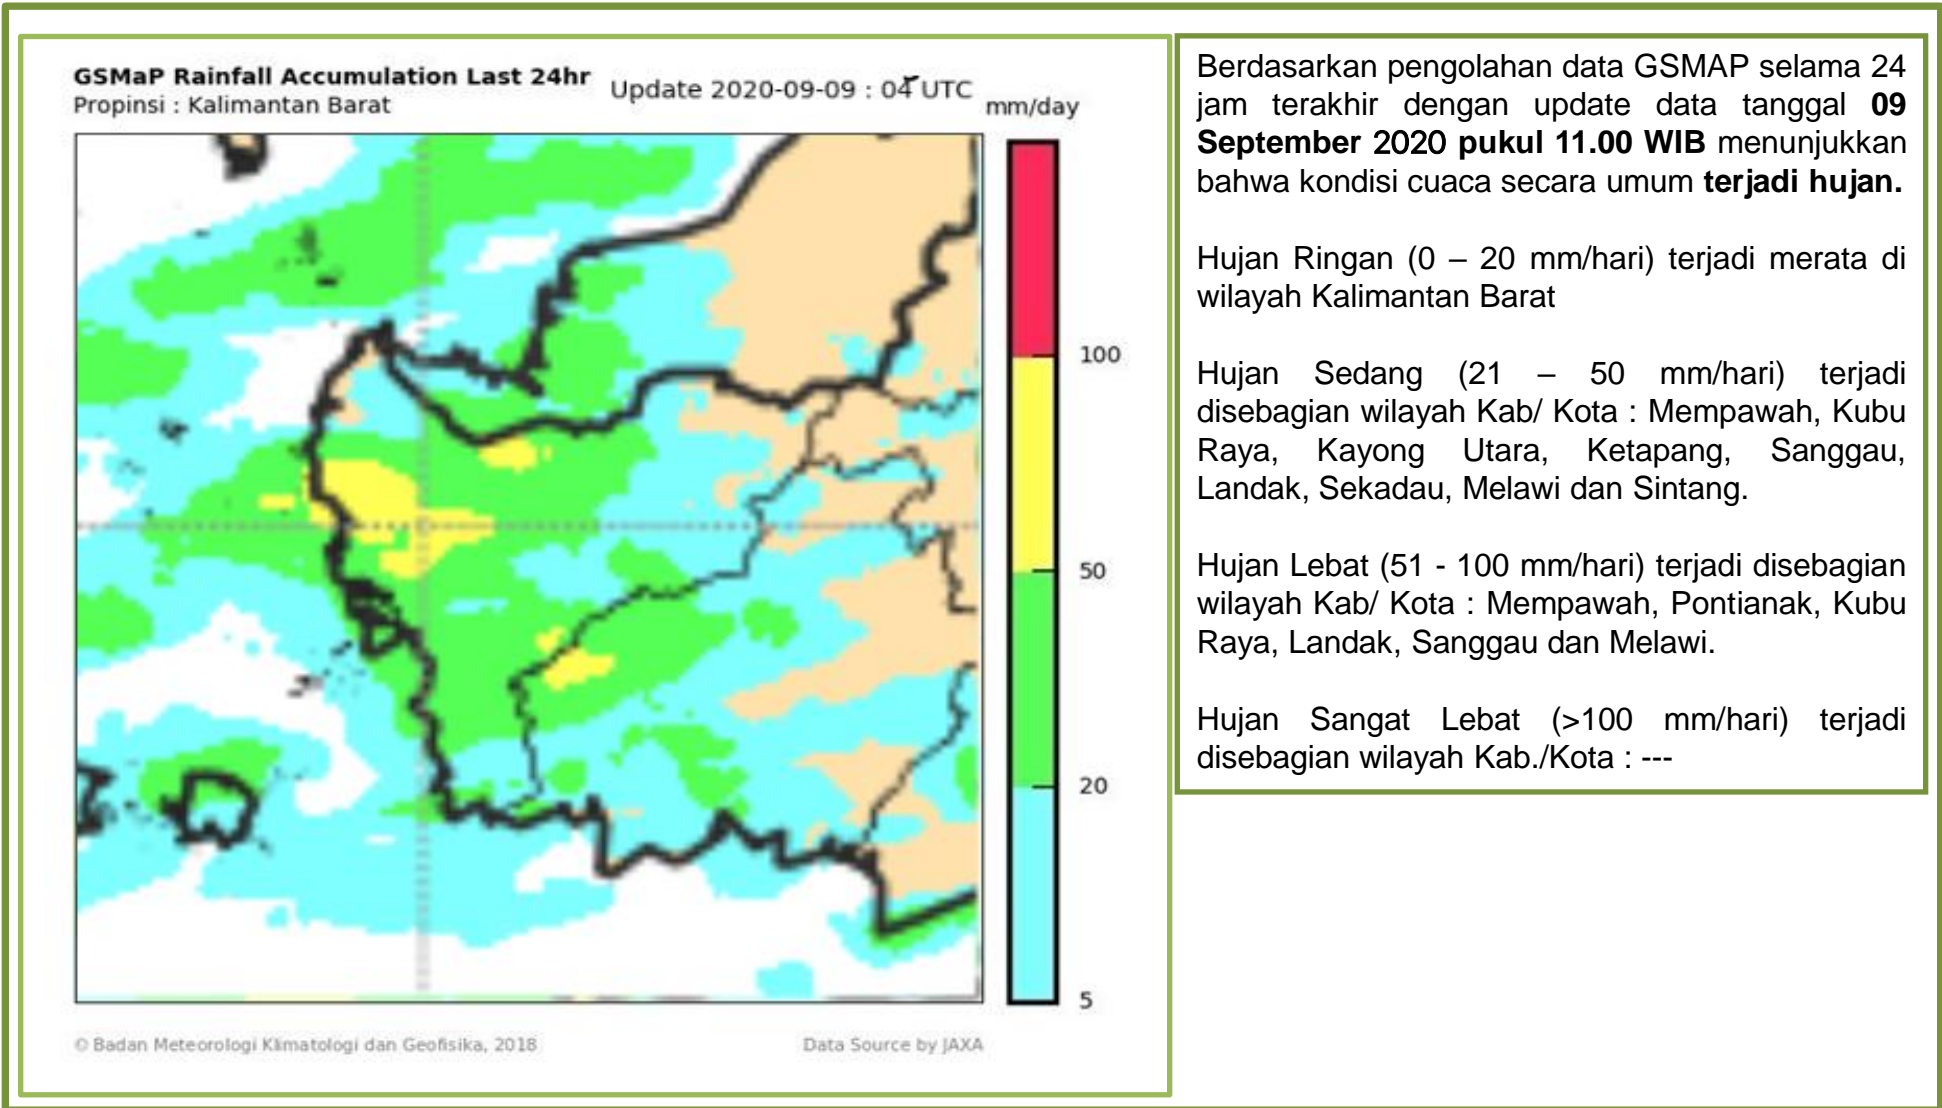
GSMaP Rainfall Accumulation Last 24hr
Propinsi : Kalimantan Barat

Update 2020-09-09 : 04 UTC

mm/day

100

50

20

5

© Badan Meteorologi Klimatologi dan Geofisika, 2018

Data Source by JAXA

Berdasarkan pengolahan data GSMAP selama 24 jam terakhir dengan update data tanggal **09 September 2020 pukul 11.00 WIB** menunjukkan bahwa kondisi cuaca secara umum **terjadi hujan.**

Hujan Ringan (0 – 20 mm/hari) terjadi merata di wilayah Kalimantan Barat

Hujan Sedang (21 – 50 mm/hari) terjadi disebagian wilayah Kab/ Kota : Mempawah, Kubu Raya, Kayong Utara, Ketapang, Sanggau, Landak, Sekadau, Melawi dan Sintang.

Hujan Lebat (51 - 100 mm/hari) terjadi disebagian wilayah Kab/ Kota : Mempawah, Pontianak, Kubu Raya, Landak, Sanggau dan Melawi.

Hujan Sangat Lebat (>100 mm/hari) terjadi disebagian wilayah Kab./Kota : ---